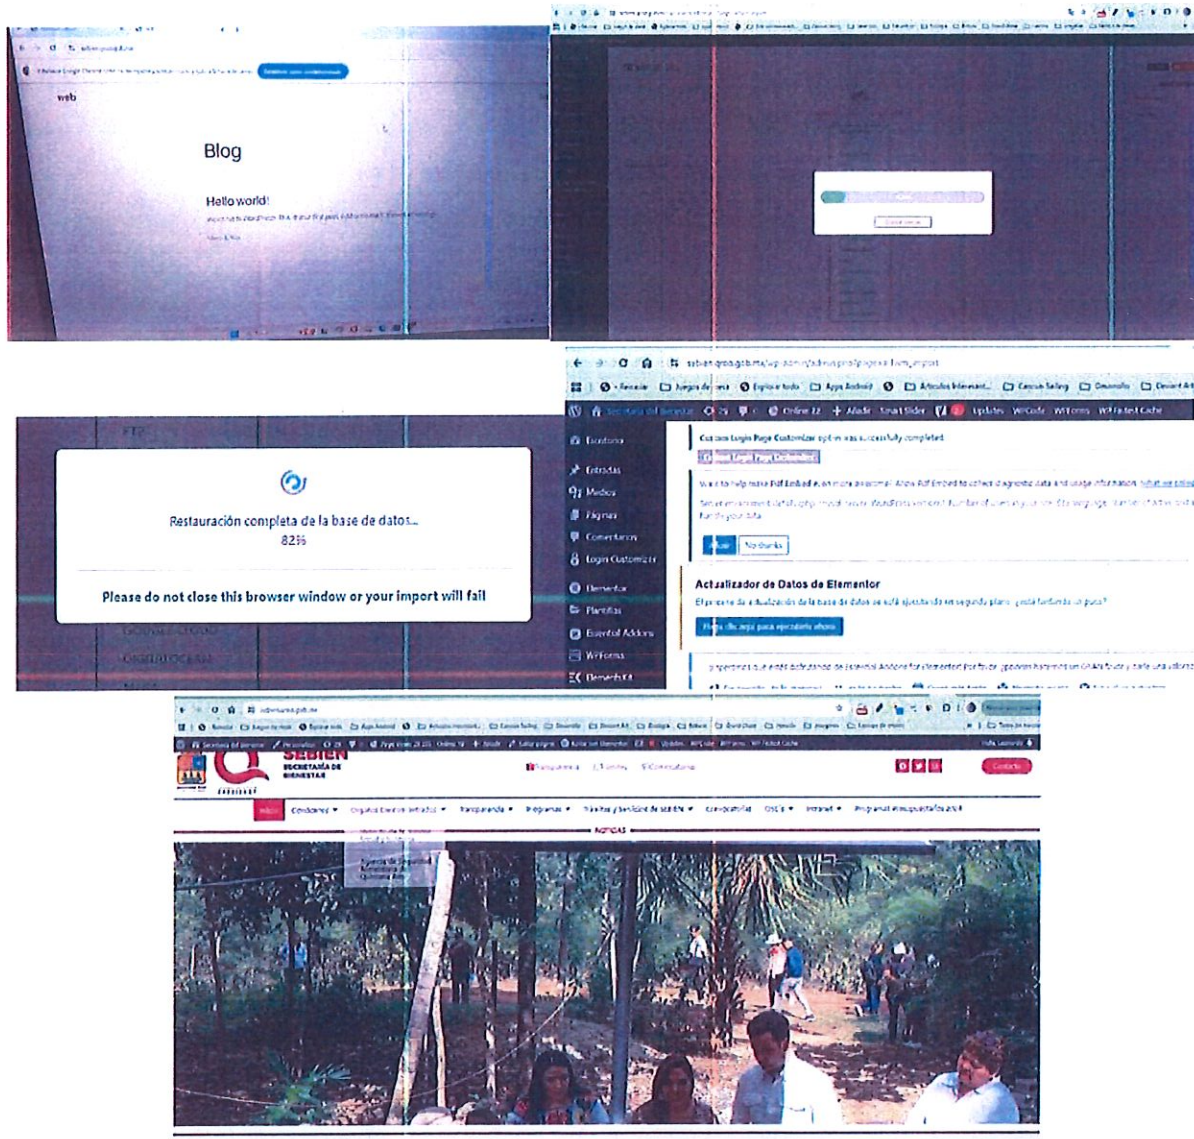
web

Blog

Hello world!

Restauración completa de la base de datos...
82%

Please do not close this browser window or your import will fail

Escritorio
Entradas
Medios
Páginas
Comentarios
Login Customizer
Elementor
Plantillas
Essential Addons
WPForms

Custom Login Page Customizer update was successfully completed

Actualizador de Datos de Elementor

SEBIEN
SECRETARÍA DE BIENESTAR

Contacto

Inicio
NOTICIAS